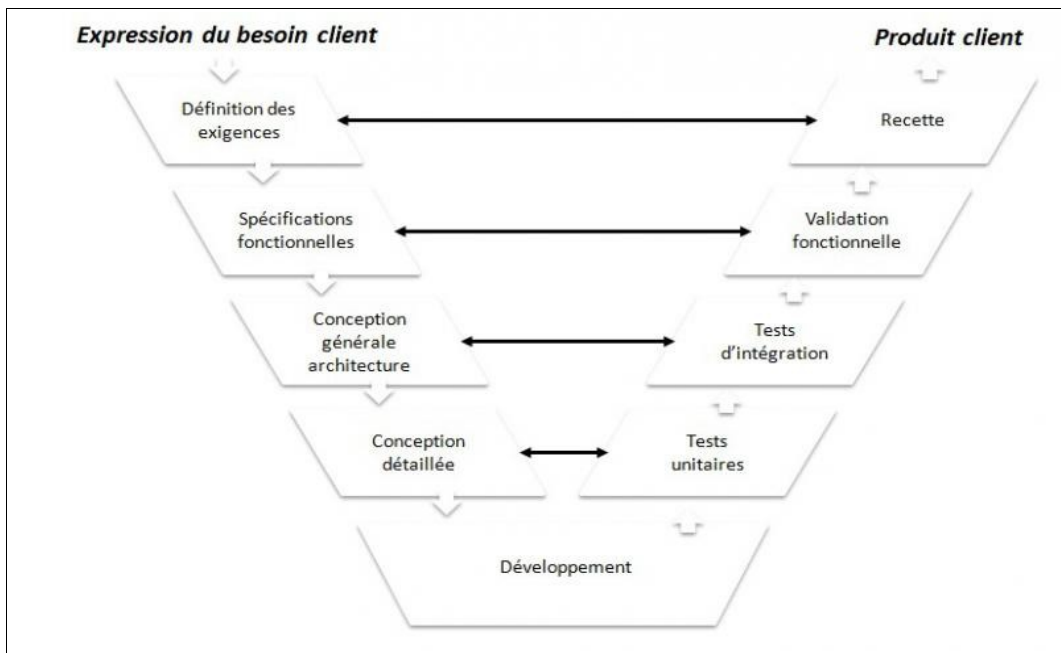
Expression du besoin client

Produit client

Définition des exigences

Recette

Spécifications fonctionnelles

Validation fonctionnelle

Conception générale architecture

Tests d'intégration

Conception détaillée

Tests unitaires

Développement